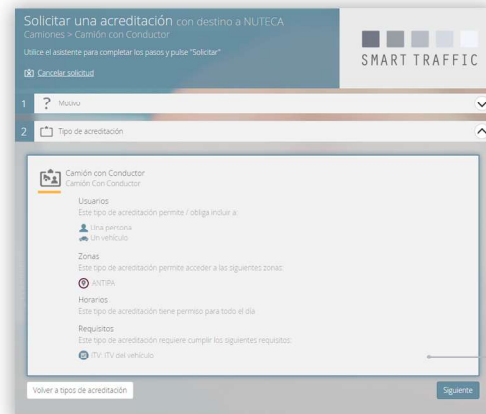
Solicitar una acreditación con destino a NUTECA
Camiones > Camión con Conductor
Utilice el asistente para completar los pasos y pulse "Solicitar"
Cancelar solicitud

SMART TRAFFIC

1 Motivo

2 Tipo de acreditación

Camión con Conductor
Camión Con Conductor

Usuarios
Este tipo de acreditación permite / obliga incluir a:
Una persona
Un vehículo

Zonas
Este tipo de acreditación permite acceder a las siguientes zonas:
ANTIPA

Horarios
Este tipo de acreditación tiene permiso para todo el día

Requisitos
Este tipo de acreditación requiere cumplir los siguientes requisitos:
ITV: ITV del vehículo

Volver a tipos de acreditación
Siguiente